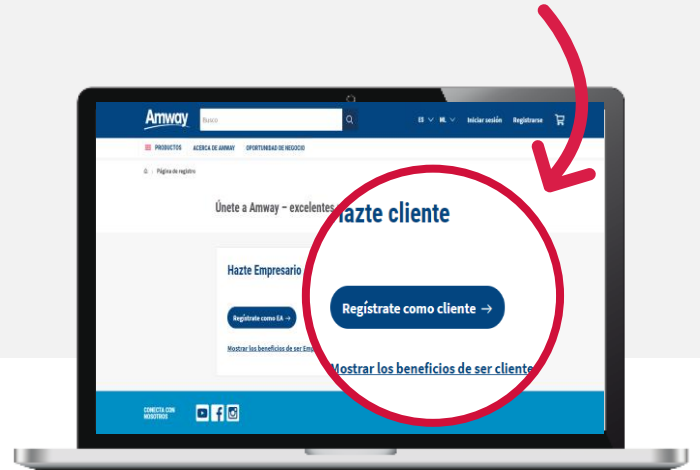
Amway

Busca

ES NL Iniciar sesión Registrarse

PRODUCTOS ACERCA DE AMWAY OPORTUNIDAD DE NEGOCIO

Página de registro

Únete a Amway – excelentes

Hazte cliente

Hazte Empresario

Regístrate como EA →

Mostrar los beneficios de ser Em

Regístrate como cliente →

Mostrar los beneficios de ser cliente

CONECTA CON NOSOTROS